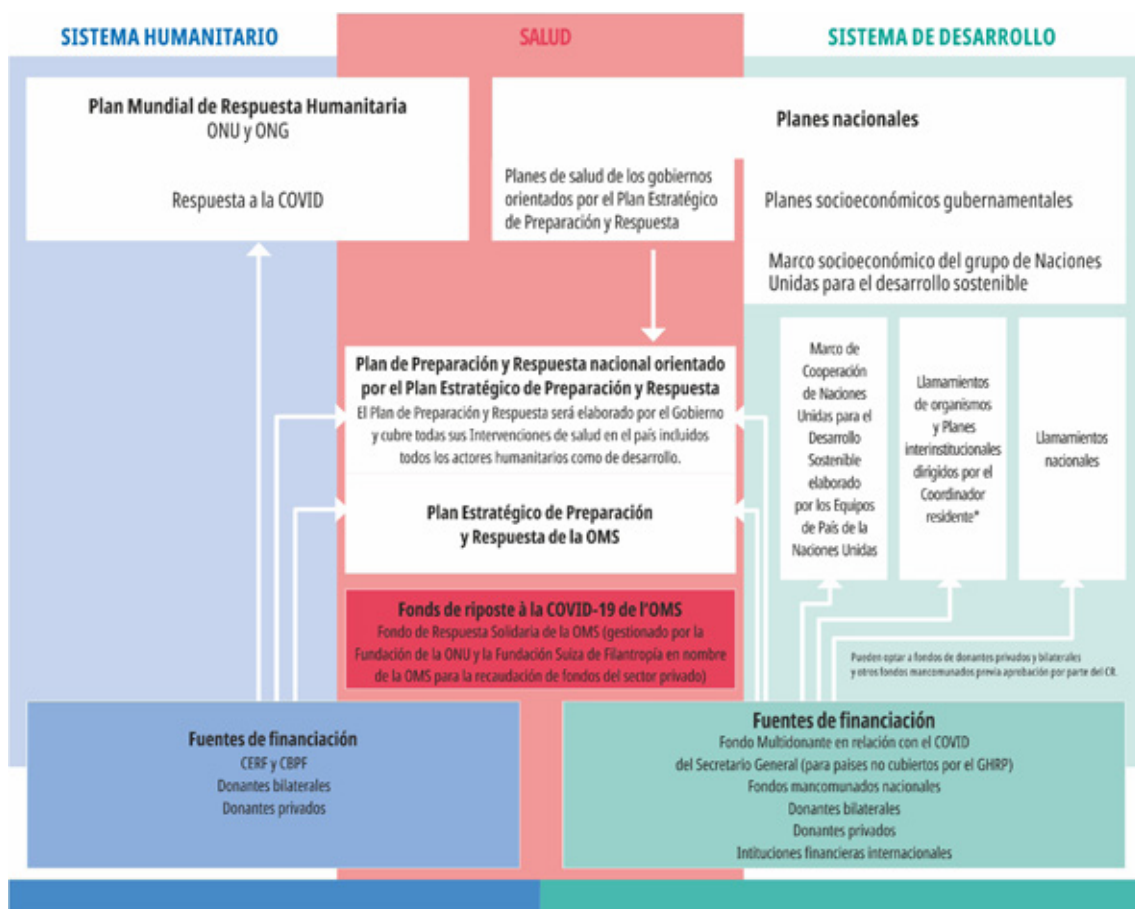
SISTEMA HUMANITARIO

SALUD

SISTEMA DE DESARROLLO

Plan Mundial de Respuesta Humanitaria
ONU y ONG

Respuesta a la COVID

Planes nacionales

Planes de salud de los gobiernos orientados por el Plan Estratégico de Preparación y Respuesta

Planes socioeconómicos gubernamentales

Marco socioeconómico del grupo de Naciones Unidas para el desarrollo sostenible

Plan de Preparación y Respuesta nacional orientado por el Plan Estratégico de Preparación y Respuesta
El Plan de Preparación y Respuesta será elaborado por el Gobierno y cubre todas sus Intervenciones de salud en el país incluidos todos los actores humanitarios como de desarrollo.

Plan Estratégico de Preparación y Respuesta de la OMS

Marco de Cooperación de Naciones Unidas para el Desarrollo Sostenible elaborado por los Equipos de País de la Naciones Unidas

Llamamientos de organismos y Planes interinstitucionales dirigidos por el Coordinador residente*

Llamamientos nacionales

Fonds de riposte à la COVID-19 de l'OMS
Fondo de Respuesta Solidaria de la OMS (gestionado por la Fundación de la ONU y la Fundación Suiza de Filantropía en nombre de la OMS para la recaudación de fondos del sector privado)

Pueden optar a fondos de donantes privados y bilaterales y otros fondos mancomunados previa aprobación por parte del CR.

Fuentes de financiación
CERF y CBPF
Donantes bilaterales
Donantes privados

Fuentes de financiación
Fondo Multidonante en relación con el COVID del Secretario General (para países no cubiertos por el GHRP)
Fondos mancomunados nacionales
Donantes bilaterales
Donantes privados
Intituciones financieras internacionales